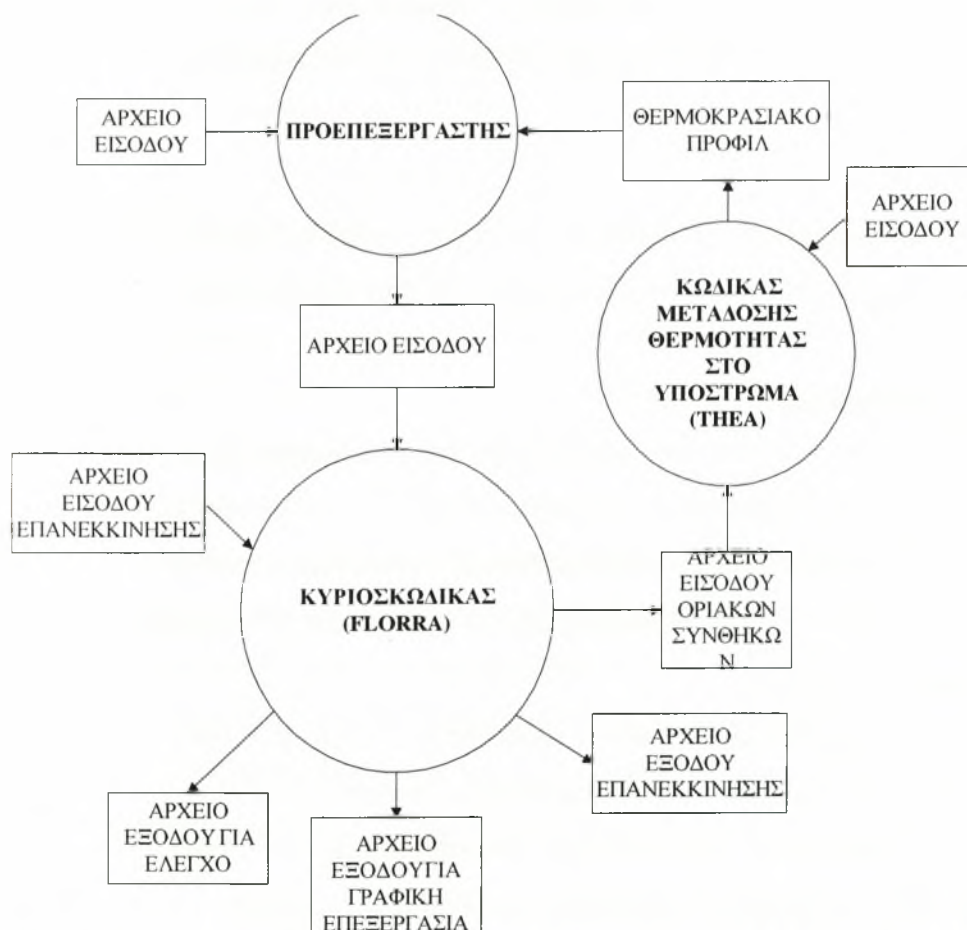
ΑΡΧΕΙΟ ΕΙΣΟΔΟΥ

ΠΡΟΕΠΕΞΕΡΓΑΣΤΗΣ

ΘΕΡΜΟΚΡΑΣΙΑΚΟ ΠΡΟΦΙΛ

ΑΡΧΕΙΟ ΕΙΣΟΔΟΥ

ΚΩΔΙΚΑΣ ΜΕΤΑΔΟΣΗΣ ΘΕΡΜΟΤΗΤΑΣ ΣΤΟ ΥΠΟΣΤΡΩΜΑ (THEA)

ΑΡΧΕΙΟ ΕΙΣΟΔΟΥ

ΑΡΧΕΙΟ ΕΙΣΟΔΟΥ ΕΠΑΝΕΚΚΙΝΗΣΗΣ

ΚΥΡΙΟΣΚΩΔΙΚΑΣ (FLORRA)

ΑΡΧΕΙΟ ΕΙΣΟΔΟΥ ΟΡΙΑΚΩΝ ΣΥΝΘΗΚΩ Ν

ΑΡΧΕΙΟ ΕΞΟΔΟΥ ΕΠΑΝΕΚΚΙΝΗΣΗΣ

ΑΡΧΕΙΟ ΕΞΟΔΟΥ ΓΙΑ ΕΛΕΓΧΟ

ΑΡΧΕΙΟ ΕΞΟΔΟΥΓΙΑ ΓΡΑΦΙΚΗ ΕΠΕΞΕΡΓΑΣΙΑ